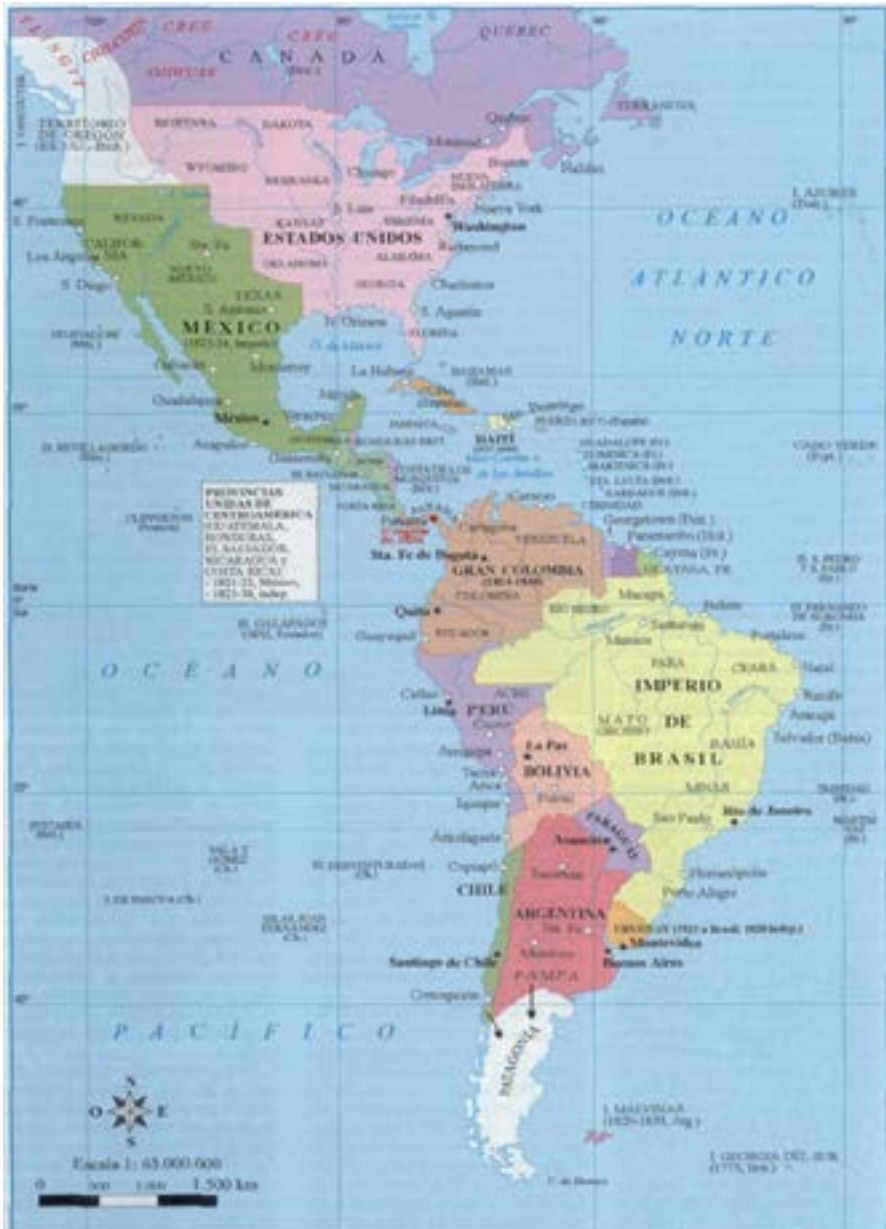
CREE
CREE
QUEBEC
CANADA
OJIBWAY
TERRITORIO DE OREGON
MONTANA
DAKOTA
Quebec
Montreal
Boston
Halifax
WYOMING
NEBRASKA
Chicago
NUEVA INGLATERRA
Filadelfia
Nueva York
Washington
S. Francisco
NEVADA
CALIFOR.
S. Luis
KANSAS
VIRGINIA
Richmond
ESTADOS UNIDOS
Los Angeles
Sta. Fe
NUEVO MEXICO
OKLAHOMA
ALABAMA
S. Diego
TEXAS
GEORGIA
Charleston
S. Antonio
S. Agustín
MEXICO
N. Orleans
FLORIDA
Monterrey
La Habana
Guadalajara
Mérida
México
Acapulco
JAMAICA
HAITI
Santo Domingo
Guatemala
I. AZORES
OCEANO
ATLANTICO
NORTE
CABO VERDE
PROVINCIAS UNIDAS DE CENTROAMERICA (GUATEMALA, HONDURAS, EL SALVADOR, NICARAGUA y COSTA RICA) - 1821-23, México, - 1823-38, indep.
CLIPPERTON
TRINIDAD
Caracas
Cartagena
VENEZUELA
Georgetown
Paramaribo
Cayena
GUAYANA FR.
Panamá
Sta. Fe de Bogotá
GRAN COLOMBIA
COLOMBIA
Quito
Macapá
Belém
I. GALAPAGOS
ECUADOR
RIO NEGRO
Guayaquil
Manaos
Santarem
Fortaleza
OCEANO
PARA
CEARÁ
IMPERIO
Natal
Recife
Callao
ACRE
Lima
PERU
MATO GROSSO
DE
Salvador (Bahía)
Cuzco
La Paz
BAHIA
Arequipa
BOLIVIA
BRASIL
Tacna
Arica
MINAS
Iquique
Potosí
Rio de Janeiro
Sao Paulo
Antofagasta
Asunción
PARAGUAY
Copiapó
Florianópolis
Tucumán
Porto Alegre
CHILE
ARGENTINA
Sta. Fe
URUGUAY (1821 a Brasil, 1828 indep.)
Montevideo
Santiago de Chile
Buenos Aires
PAMPA
Concepción
PACIFICO
PATAGONIA
I. MALVINAS (1820-1833, Arg.)
I. GEORGIA DEL SUR
C. de Hornos
N
O
E
S
Escala 1: 65.000.000
0
500
1.000
1.500 km